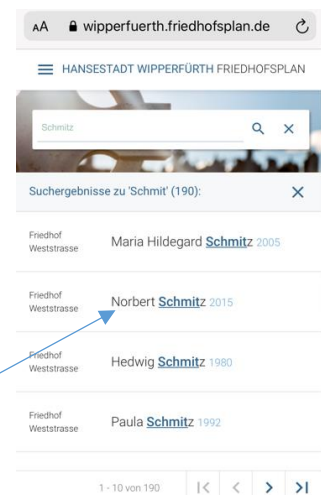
AA wipperfuerth.friedhofsplan.de

HANSESTADT WIPPERFÜRTH FRIEDHOFSPLAN

Schmitz

Suchergebnisse zu 'Schmit' (190):

| | |
|---|---|
| Friedhof Weststrasse | Maria Hildegard Schmitz 2005 |
| Friedhof Weststrasse | Norbert Schmitz 2015 |
| Friedhof Weststrasse | Hedwig Schmitz 1980 |
| Friedhof Weststrasse | Paula Schmitz 1992 |

1 - 10 von 190 |< < > >|